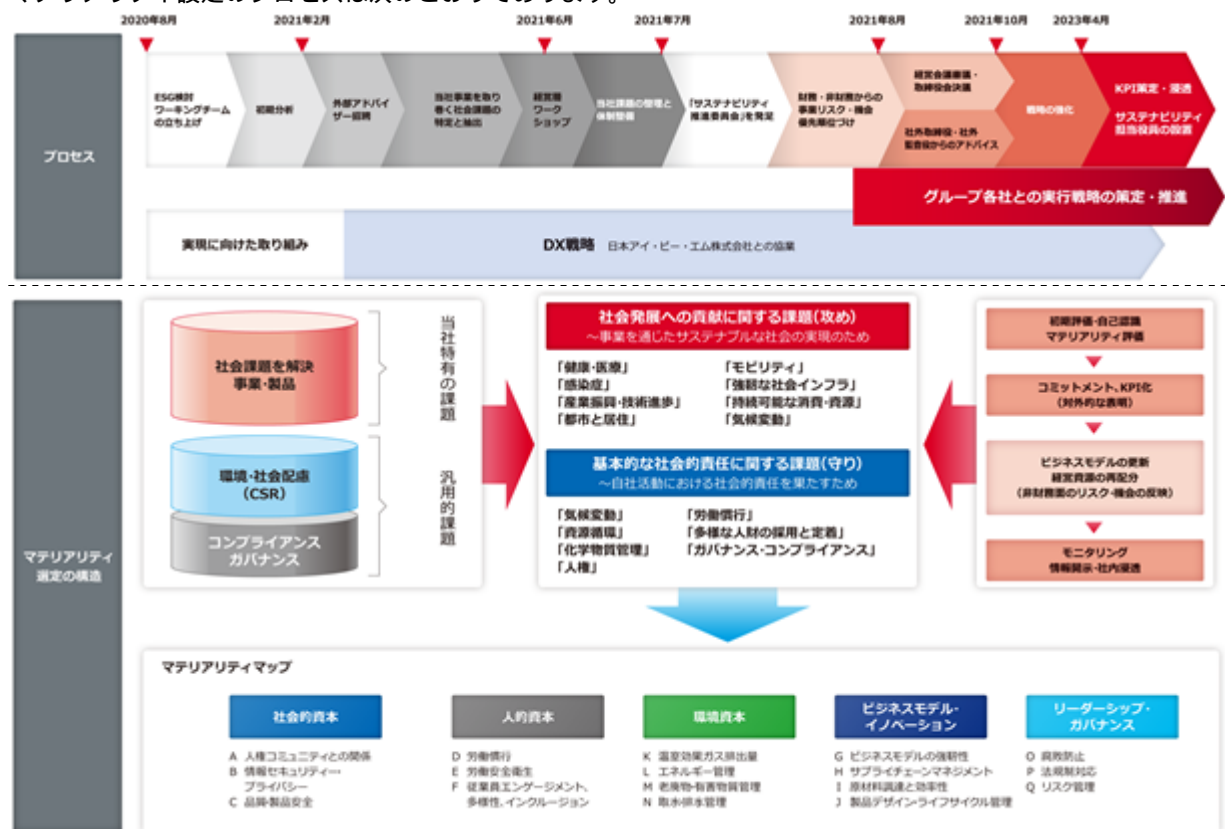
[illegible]

2020年8月 2021年2月 2021年6月 2021年7月 2021年8月 2021年10月 2023年4月

プロセス

ESG検討ワーキングチームの立ち上げ

初期分析

外部アドバイザー招聘

当社事業を取り巻く社会課題の特定と抽出

経営層ワークショップ

当社課題の整理と体制整備

「サステナビリティ推進委員会」を発足

財務・非財務からの事業リスク・機会優先順位づけ

経営会議審議・取締役会決議

社外取締役・社外監査役からのアドバイス

戦略の強化

KPI策定・浸透

サステナビリティ担当役員の設置

グループ各社との実行戦略の策定・推進

実現に向けた取り組み

DX戦略 日本アイ・ビー・エム株式会社との協業

マテリアリティ選定の構造

社会課題を解決事業・製品

環境・社会配慮(CSR)

コンプライアンスガバナンス

当社特有の課題

汎用的課題

社会発展への貢献に関する課題(攻め)
〜事業を通じたサステナブルな社会の実現のため

「健康・医療」 「モビリティ」
「感染症」 「強靭な社会インフラ」
「産業振興・技術進歩」 「持続可能な消費・資源」
「都市と居住」 「気候変動」

基本的な社会的責任に関する課題(守り)
〜自社活動における社会的責任を果たすため

「気候変動」 「労働慣行」
「資源循環」 「多様な人財の採用と定着」
「化学物質管理」 「ガバナンス・コンプライアンス」
「人権」

初期評価・自己認識マテリアリティ評価

コミットメント、KPI化(対外的な表明)

ビジネスモデルの更新経営資源の再配分(非財務面のリスク・機会の反映)

モニタリング情報開示・社内浸透

マテリアリティマップ

社会的資本
A 人権コミュニティとの関係
B 情報セキュリティー・プライバシー
C 品質・製品安全

人的資本
D 労働慣行
E 労働安全衛生
F 従業員エンゲージメント、多様性、インクルージョン

環境資本
K 温室効果ガス排出量
L エネルギー管理
M 廃棄物・有害物質管理
N 取水排水管理

ビジネスモデル・イノベーション
G ビジネスモデルの強靭性
H サプライチェーンマネジメント
I 原材料調達と効率性
J 製品デザイン・ライフサイクル管理

リーダーシップ・ガバナンス
O 腐敗防止
P 法規制対応
Q リスク管理